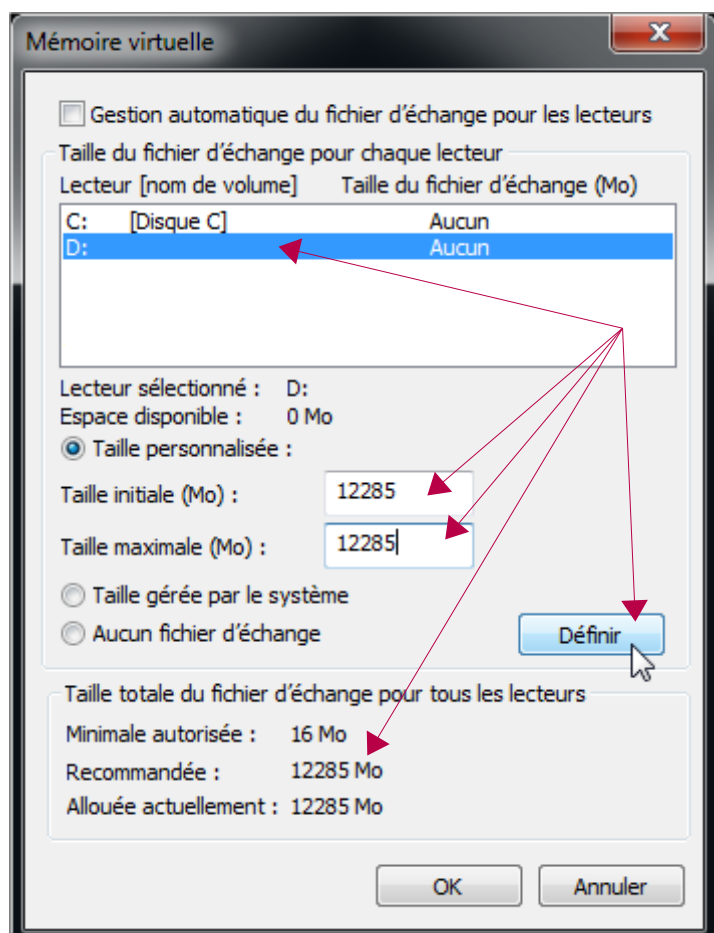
Mémoire virtuelle

Gestion automatique du fichier d'échange pour les lecteurs

Taille du fichier d'échange pour chaque lecteur

| Lecteur [nom de volume] | Taille du fichier d'échange (Mo) |
|---|---|
| C: [Disque C] | Aucun |
| D: | Aucun |

Lecteur sélectionné : D:
Espace disponible : 0 Mo

Taille personnalisée :

Taille initiale (Mo) : 12285

Taille maximale (Mo) : 12285

Taille gérée par le système

Aucun fichier d'échange

Définir

Taille totale du fichier d'échange pour tous les lecteurs

Minimale autorisée : 16 Mo
Recommandée : 12285 Mo
Allouée actuellement : 12285 Mo

OK Annuler